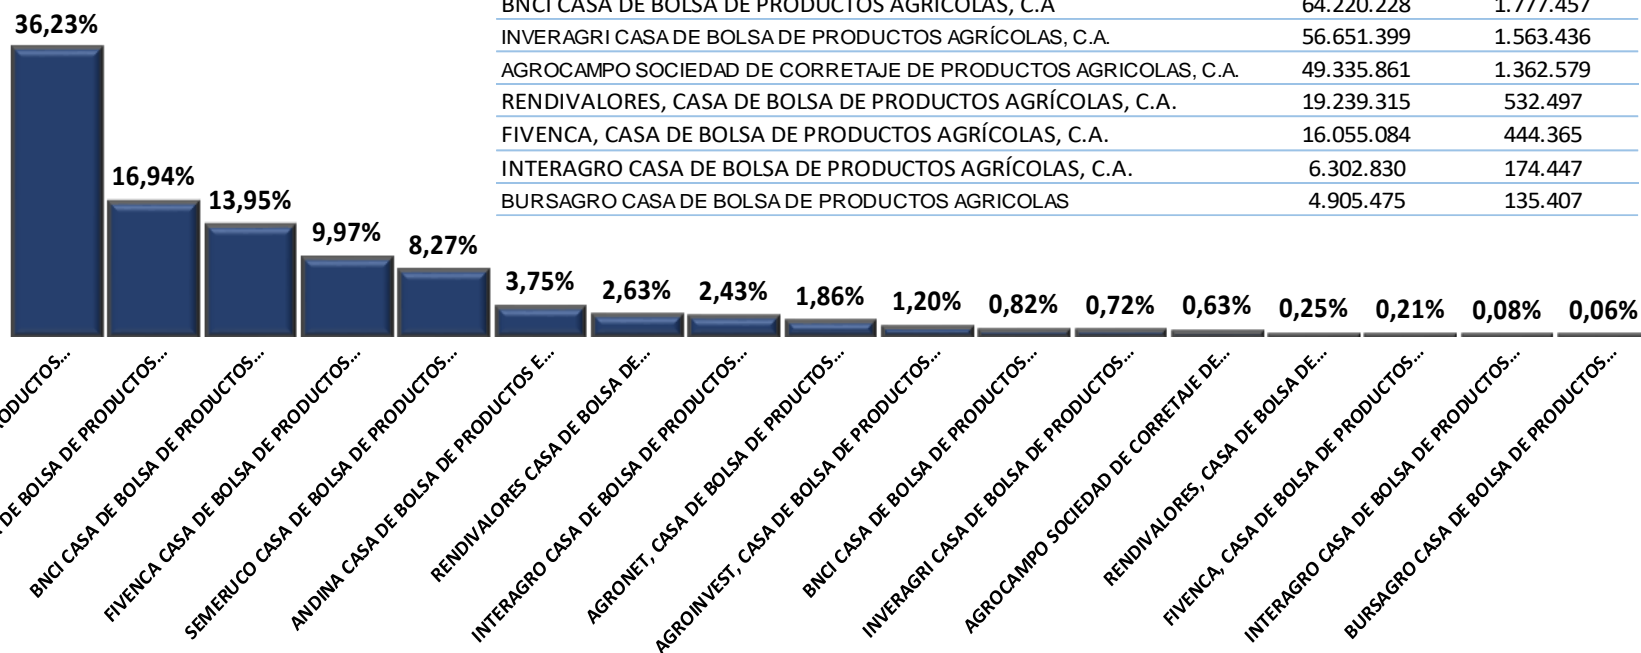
| BNCI CASA DE BOLSA DE PRODUCTOS AGRICOLAS, C.A | 64.220.228 | 1.777.457 |
|---|---|---|
| INVERAGRI CASA DE BOLSA DE PRODUCTOS AGRÍCOLAS, C.A. | 56.651.399 | 1.563.436 |
| AGROCAMPO SOCIEDAD DE CORRETAJE DE PRODUCTOS AGRICOLAS, C.A. | 49.335.861 | 1.362.579 |
| RENDIVALORES, CASA DE BOLSA DE PRODUCTOS AGRÍCOLAS, C.A. | 19.239.315 | 532.497 |
| FIVENCA, CASA DE BOLSA DE PRODUCTOS AGRÍCOLAS, C.A. | 16.055.084 | 444.365 |
| INTERAGRO CASA DE BOLSA DE PRODUCTOS AGRÍCOLAS, C.A. | 6.302.830 | 174.447 |
| BURSAGRO CASA DE BOLSA DE PRODUCTOS AGRICOLAS | 4.905.475 | 135.407 |

36,23%
16,94%
13,95%
9,97%
8,27%
3,75%
2,63%
2,43%
1,86%
1,20%
0,82%
0,72%
0,63%
0,25%
0,21%
0,08%
0,06%

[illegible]ODUCTOS...
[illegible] DE BOLSA DE PRODUCTOS...
BNCI CASA DE BOLSA DE PRODUCTOS...
FIVENCA CASA DE BOLSA DE PRODUCTOS...
SEMERUCO CASA DE BOLSA DE PRODUCTOS...
ANDINA CASA DE BOLSA DE PRODUCTOS E...
RENDIVALORES CASA DE BOLSA DE...
INTERAGRO CASA DE BOLSA DE PRODUCTOS...
AGRONET, CASA DE BOLSA DE PRDUCTOS...
AGROINVEST, CASA DE BOLSA DE PRODUCTOS...
BNCI CASA DE BOLSA DE PRODUCTOS...
INVERAGRI CASA DE BOLSA DE PRODUCTOS...
AGROCAMPO SOCIEDAD DE CORRETAJE DE...
RENDIVALORES, CASA DE BOLSA DE...
FIVENCA, CASA DE BOLSA DE PRODUCTOS...
INTERAGRO CASA DE BOLSA DE PRODUCTOS...
BURSAGRO CASA DE BOLSA DE PRODUCTOS...